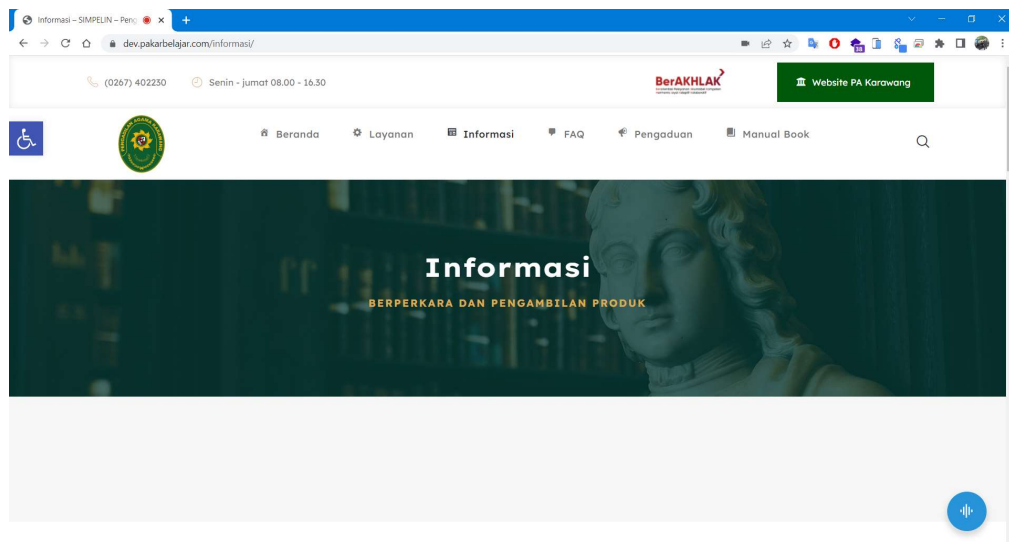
Informasi – SIMPELIN – Peng ×

dev.pakarbelajar.com/informasi/

(0267) 402230 Senin - jumat 08.00 - 16.30

BerAKHLAK

Website PA Karawang

Beranda Layanan Informasi FAQ Pengaduan Manual Book

Informasi

BERPERKARA DAN PENGAMBILAN PRODUK